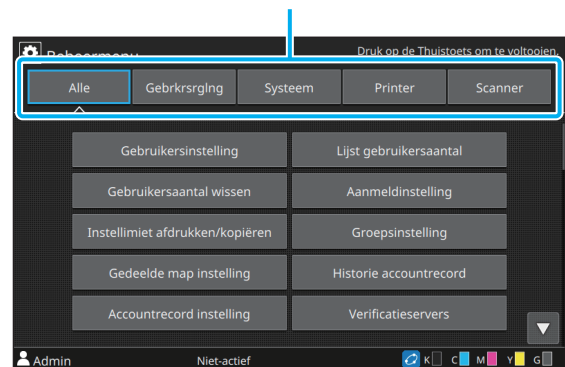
Beheermenu

Druk op de Thuistoets om te voltooien.

Alle

Gebrkrsrglng

Systeem

Printer

Scanner

Gebruikersinstelling

Lijst gebruikersaantal

Gebruikersaantal wissen

Aanmeldinstelling

Instellimiet afdrukken/kopiëren

Groepsinstelling

Gedeelde map instelling

Historie accountrecord

Accountrecord instelling

Verificatieservers

Admin

Niet-actief

K C M Y G